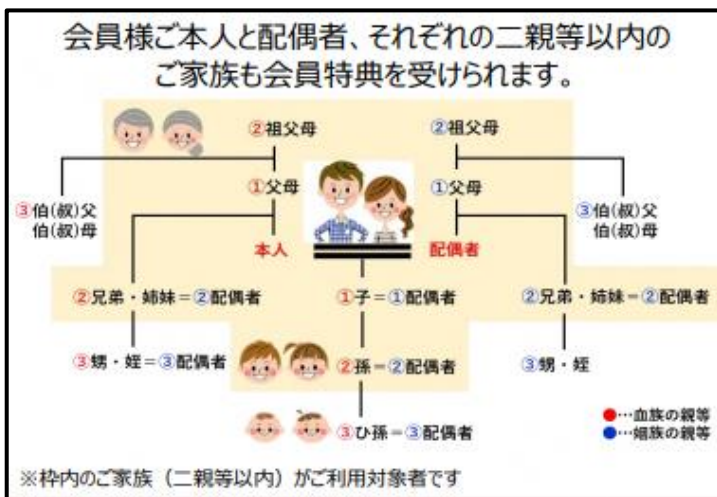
会員様ご本人と配偶者、それぞれの二親等以内のご家族も会員特典を受けられます。

②祖父母

②祖父母

①父母

①父母

③伯(叔)父
伯(叔)母

③伯(叔)父
伯(叔)母

本人

配偶者

②兄弟・姉妹＝②配偶者

①子＝①配偶者

②兄弟・姉妹＝②配偶者

③甥・姪＝③配偶者

②孫＝②配偶者

③甥・姪

③ひ孫＝③配偶者

●…血族の親等
●…姻族の親等

※枠内のご家族（二親等以内）がご利用対象者です